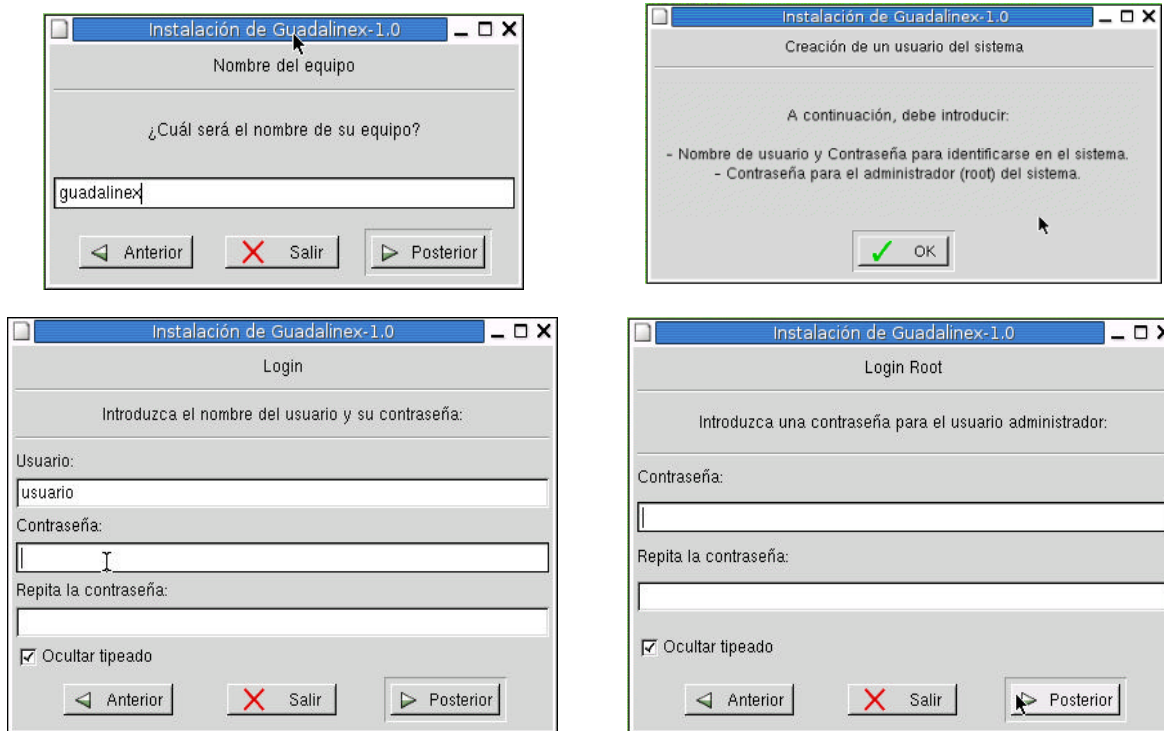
Instalación de Guadalinex-1.0

Nombre del equipo

¿Cuál será el nombre de su equipo?

guadalinex

Anterior Salir Posterior

Instalación de Guadalinex-1.0

Creación de un usuario del sistema

A continuación, debe introducir:

- Nombre de usuario y Contraseña para identificarse en el sistema.
- Contraseña para el administrador (root) del sistema.

OK

Instalación de Guadalinex-1.0

Login

Introduzca el nombre del usuario y su contraseña:

Usuario:

usuario

Contraseña:

Repita la contraseña:

Ocultar tipeado

Anterior Salir Posterior

Instalación de Guadalinex-1.0

Login Root

Introduzca una contraseña para el usuario administrador:

Contraseña:

Repita la contraseña:

Ocultar tipeado

Anterior Salir Posterior